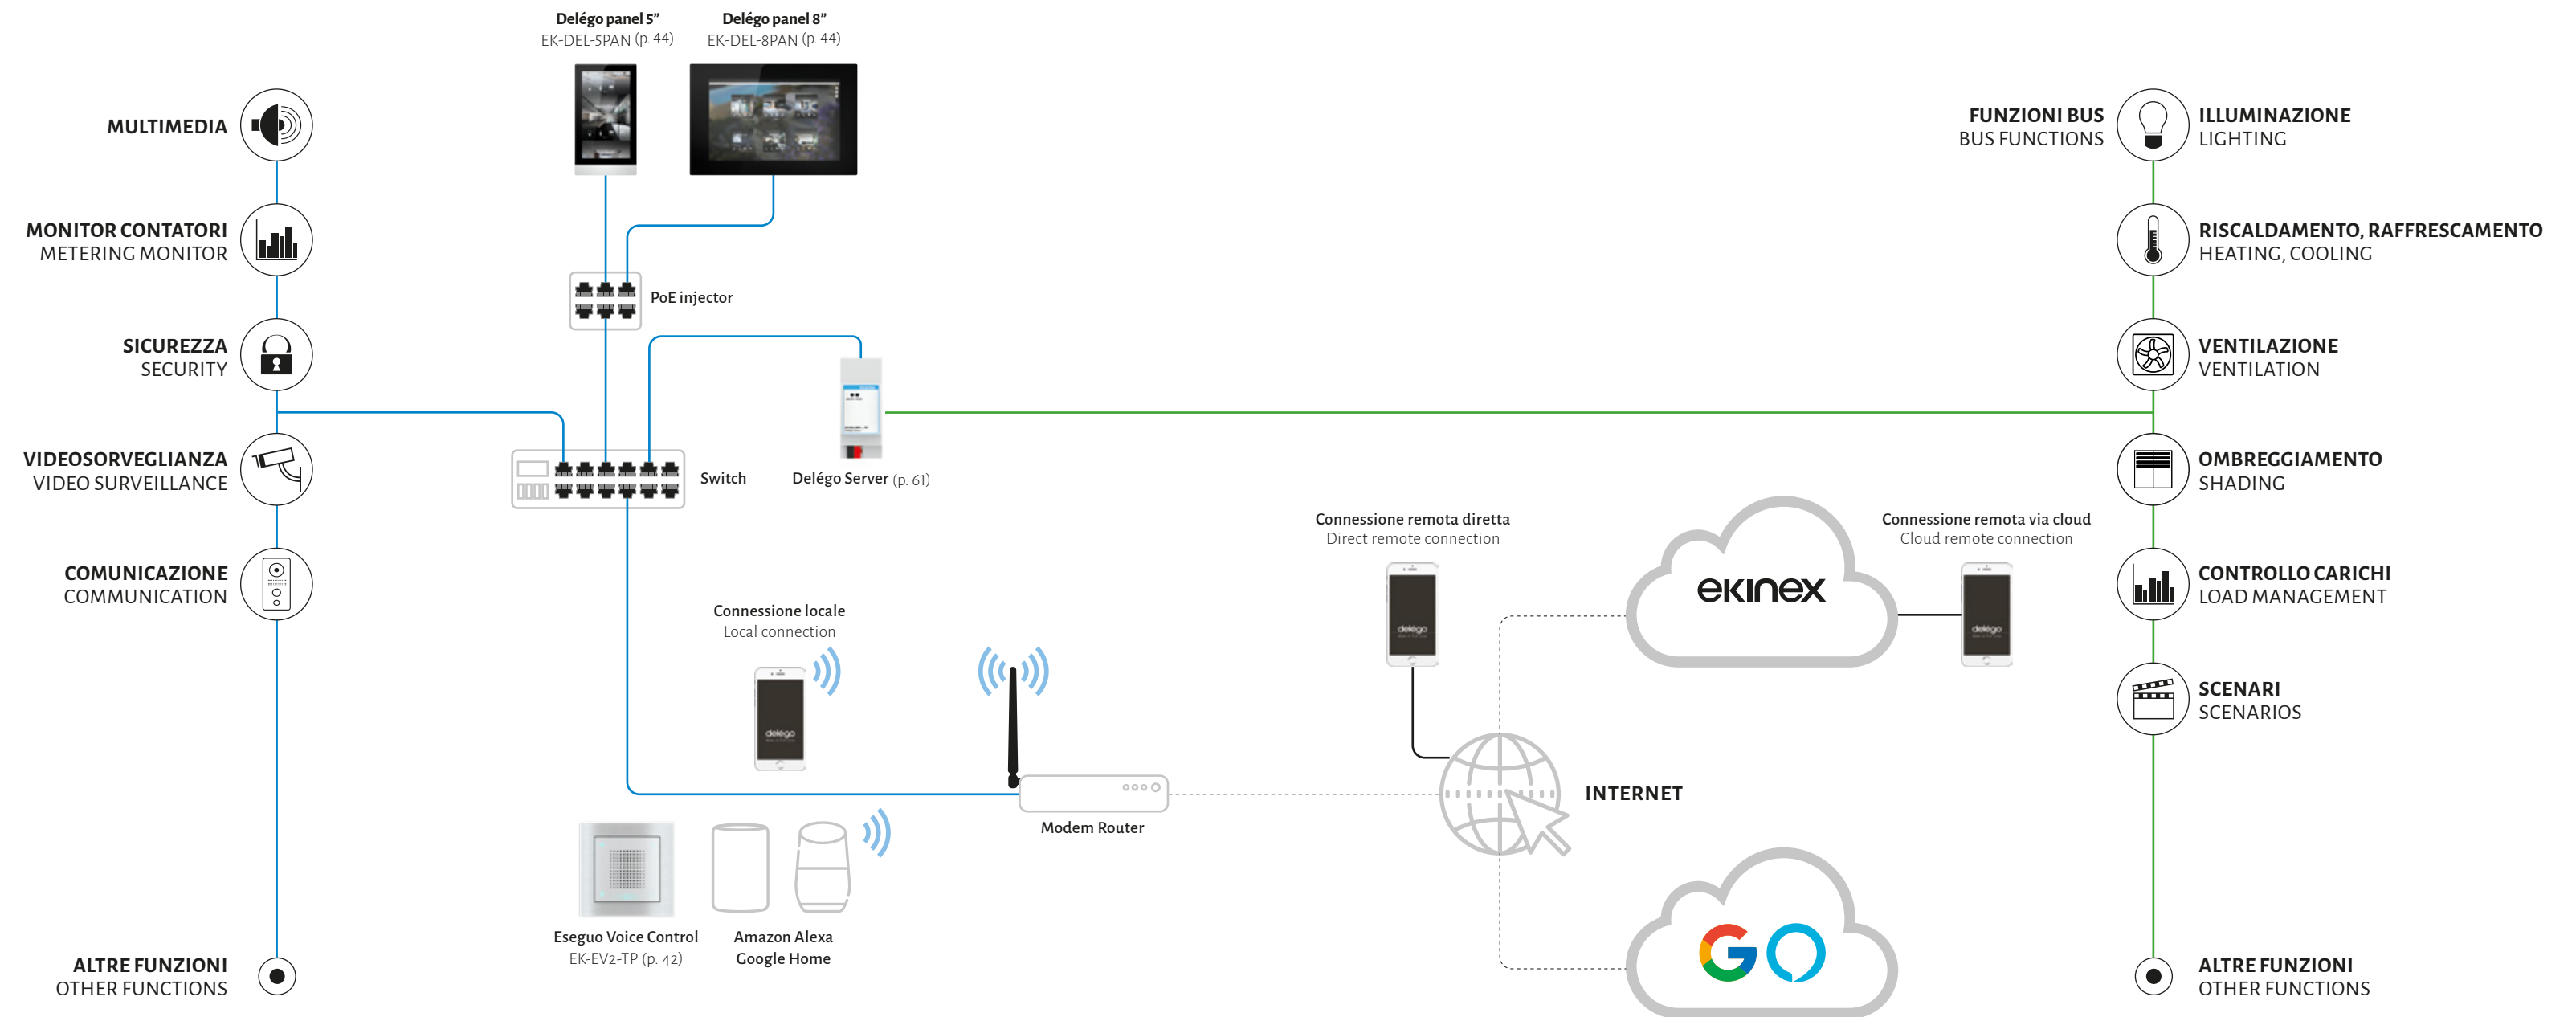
MULTIMEDIA

MONITOR CONTATORI
METERING MONITOR

SICUREZZA
SECURITY

VIDEOSORVEGLIANZA
VIDEO SURVEILLANCE

COMUNICAZIONE
COMMUNICATION

ALTRE FUNZIONI
OTHER FUNCTIONS

Delégo panel 5"
EK-DEL-5PAN (p. 44)

Delégo panel 8"
EK-DEL-8PAN (p. 44)

PoE injector

Switch

Delégo Server (p. 61)

Connessione locale
Local connection

delégo

Modem Router

Eseguo Voice Control
EK-EV2-TP (p. 42)

Amazon Alexa
Google Home

Connessione remota diretta
Direct remote connection

delégo

INTERNET

ekinex

Connessione remota via cloud
Cloud remote connection

delégo

FUNZIONI BUS
BUS FUNCTIONS

ILLUMINAZIONE
LIGHTING

RISCALDAMENTO, RAFFRESCAMENTO
HEATING, COOLING

VENTILAZIONE
VENTILATION

OMBREGGIAMENTO
SHADING

CONTROLLO CARICHI
LOAD MANAGEMENT

SCENARI
SCENARIOS

ALTRE FUNZIONI
OTHER FUNCTIONS